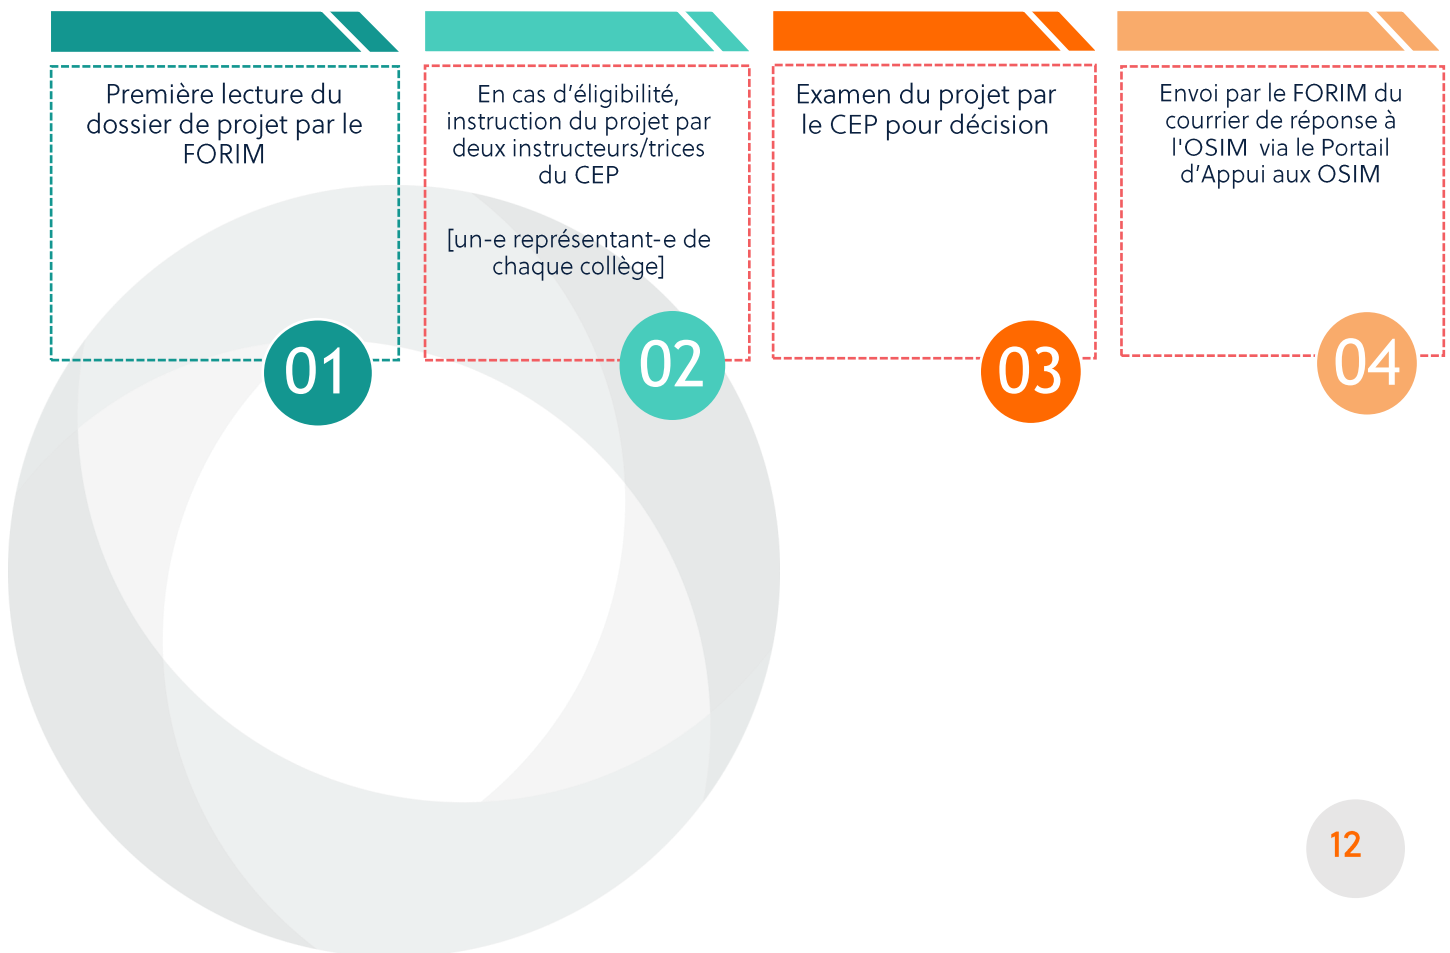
Première lecture du dossier de projet par le FORIM

01

En cas d'éligibilité, instruction du projet par deux instructeurs/trices du CEP

[un-e représentant-e de chaque collège]

02

Examen du projet par le CEP pour décision

03

Envoi par le FORIM du courrier de réponse à l'OSIM via le Portail d'Appui aux OSIM

04

12